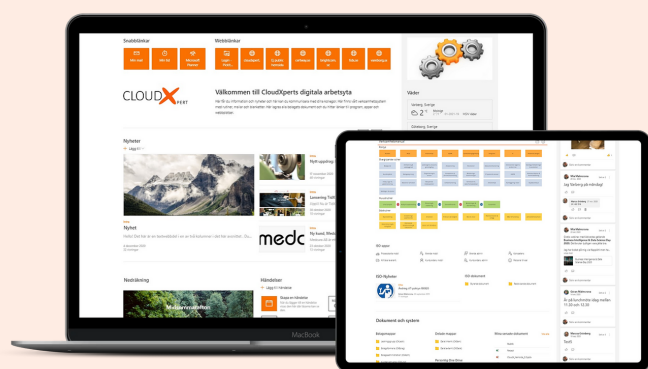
Snabblänkar

Webblänkar

Mitt konto

Mitt HR

Microsoft Planner

Väder

Välkommen till CloudXperts digitala arbetsyta

CLOUDXPERT

Nyheter

+ Lägg till

Nytt uppdrag

Lansering

Nyhet

Nyhet

medc

Nedräkning

Händelser

+ Lägg till

MacBook

ISO sajter

ISO Nyheter

ISO dokument

Dokument och system

Jag Stefang på måndag!

Tack!!!